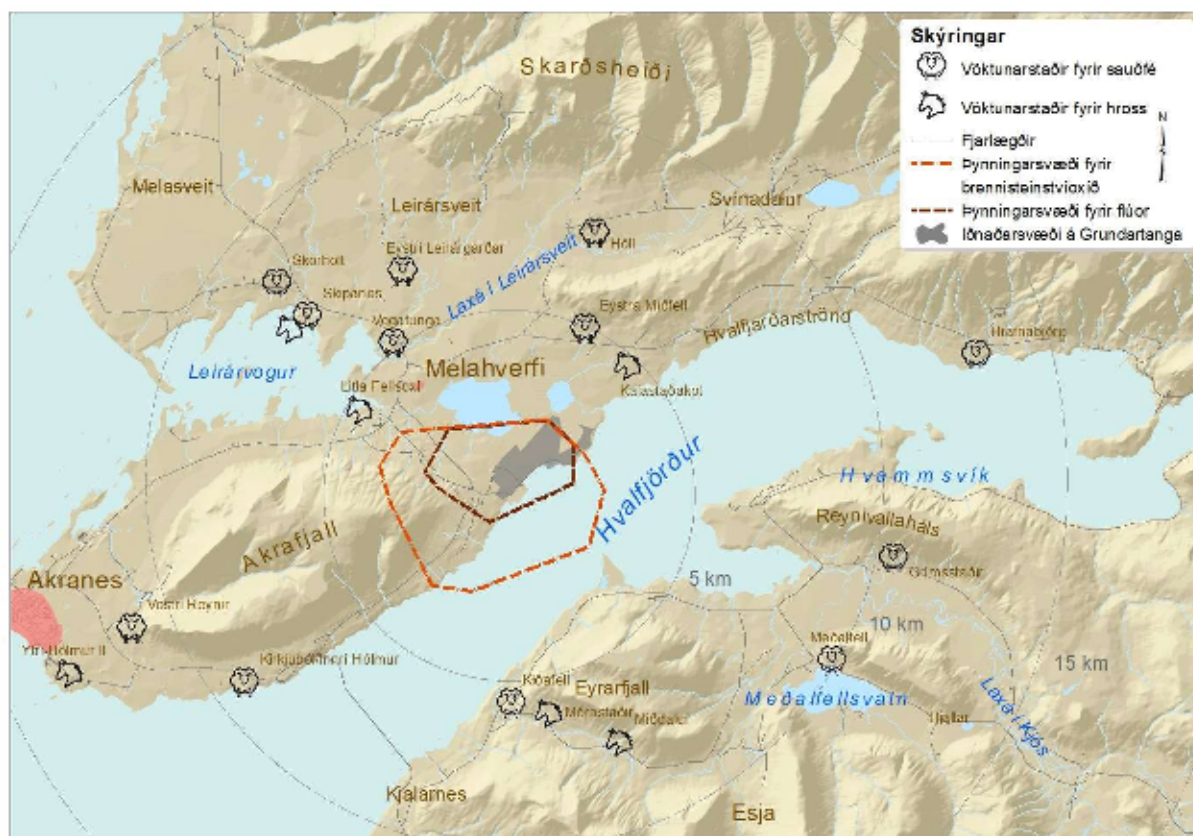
Skýringar
Vöktunarstaðir fyrir sauðfé
Vöktunarstaðir fyrir hross
Fjarlægðir
Þynningarsvæði fyrir brennisteinstvíoxíð
Þynningarsvæði fyrir flúor
Iðnaðarsvæði á Grundartanga
N

Skarðsheiði
Melasveit
Leirársveit
Svínadalur
Eystri Leirárgarðar
Höll
Skorholt
Laxá í Leirársveit
Stóraníes
Eystra Miðfell
Hvalfjarðarströnd
Mófatunga
Hrafnabjörg
Leirárvogur
Melahverfi
Litla Fellsöxl
Katanesháls
Hvalfjörður
Hvammsvík
Reynivallaháls
Akrafjall
Gröf
Akranes
Vestri Reynir
5 km
10 km
15 km
Ytri Hólmur II
Kirkjubólinn / Hólmur
Meðalfell
Kiðafell
Eyrarfjall
Móastaðir
Miðdalur
Meðalfellsvatn
Laxá í Kjós
Ugla
Kjalarnes
Esja